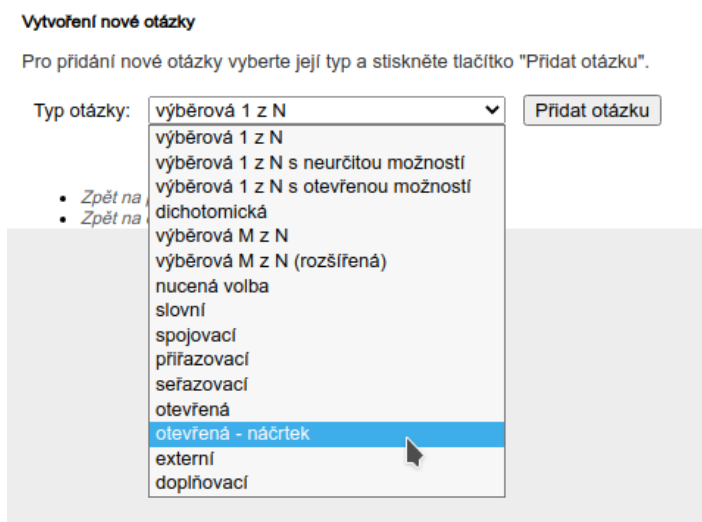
Vytvoření nové otázky

Pro přidání nové otázky vyberte její typ a stiskněte tlačítko "Přidat otázku".

Typ otázky: výběrová 1 z N Přidat otázku

výběrová 1 z N
výběrová 1 z N s neurčitou možností
výběrová 1 z N s otevřenou možností
dichotomická
výběrová M z N
výběrová M z N (rozšířená)
nucená volba
slovní
spojovací
přiřazovací
seřazovací
otevřená
otevřená - náčrtek
externí
doplňovací

- Zpět na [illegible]
- Zpět na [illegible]